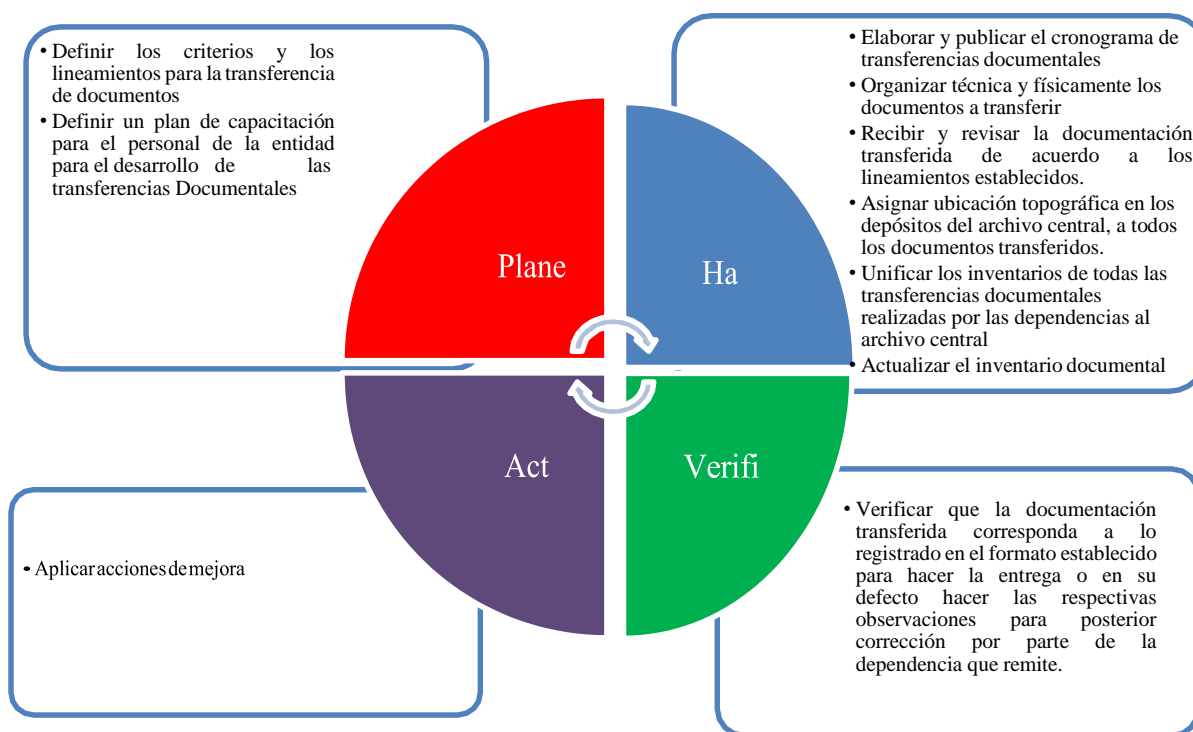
• Definir los criterios y los lineamientos para la transferencia de documentos
• Definir un plan de capacitación para el personal de la entidad para el desarrollo de las transferencias Documentales

• Elaborar y publicar el cronograma de transferencias documentales
• Organizar técnica y físicamente los documentos a transferir
• Recibir y revisar la documentación transferida de acuerdo a los lineamientos establecidos.
• Asignar ubicación topográfica en los depósitos del archivo central, a todos los documentos transferidos.
• Unificar los inventarios de todas las transferencias documentales realizadas por las dependencias al archivo central
• Actualizar el inventario documental

Plane

Ha

Act

Verifi

• Aplicaraccionesdemejora

• Verificar que la documentación transferida corresponda a lo registrado en el formato establecido para hacer la entrega o en su defecto hacer las respectivas observaciones para posterior corrección por parte de la dependencia que remite.